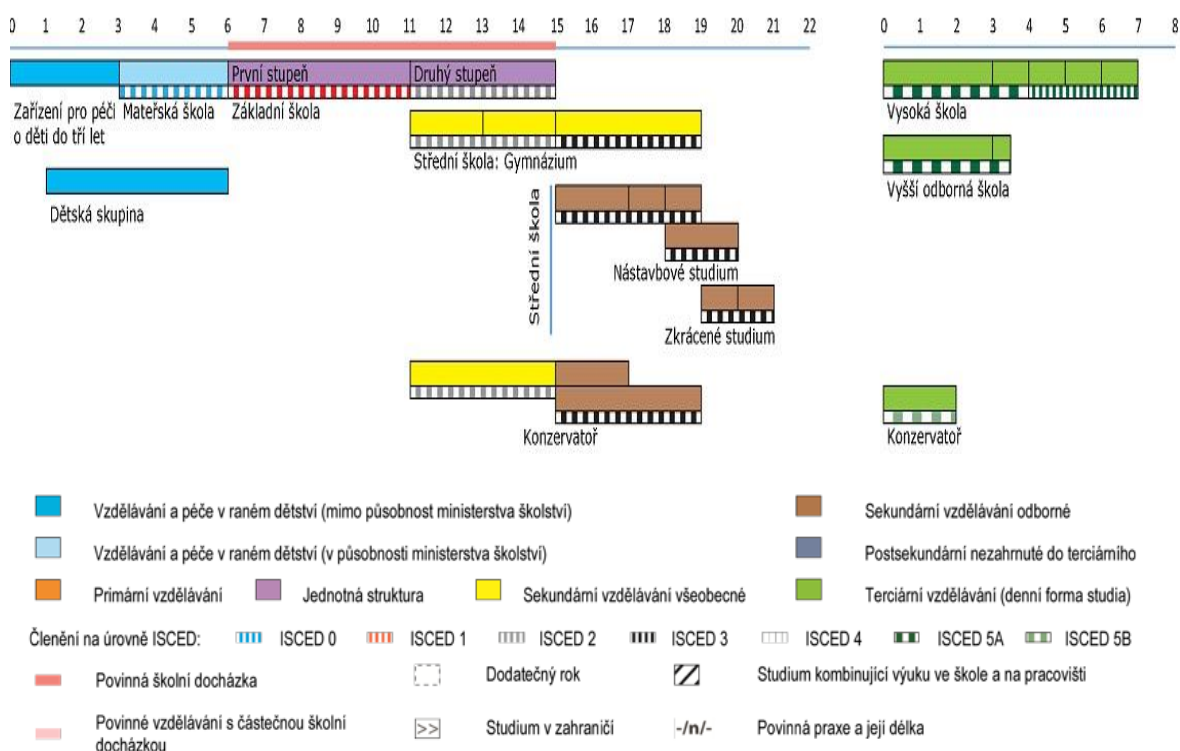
0 1 2 3 4 5 6 7 8 9 10 11 12 13 14 15 16 17 18 19 20 21 22

0 1 2 3 4 5 6 7 8

První stupeň
Druhý stupeň

Zařízení pro péči o děti do tří let
Mateřská škola
Základní škola

Vysoká škola

Střední škola: Gymnázium

Vyšší odborná škola

Dětská skupina

Střední škola

Nástavbové studium

Zkrácené studium

Konzervatoř

Konzervatoř

Vzdělávání a péče v raném dětství (mimo působnost ministerstva školství)

Sekundární vzdělávání odborné

Vzdělávání a péče v raném dětství (v působnosti ministerstva školství)

Postsekundární nezahrnuté do terciárního

Primární vzdělávání
Jednotná struktura
Sekundární vzdělávání všeobecné
Terciární vzdělávání (denní forma studia)

Členění na úrovně ISCED: ISCED 0 ISCED 1 ISCED 2 ISCED 3 ISCED 4 ISCED 5A ISCED 5B

Povinná školní docházka
Dodatečný rok
Studium kombinující výuku ve škole a na pracovišti

Povinné vzdělávání s částečnou školní docházkou
>> Studium v zahraničí
-/n/- Povinná praxe a její délka